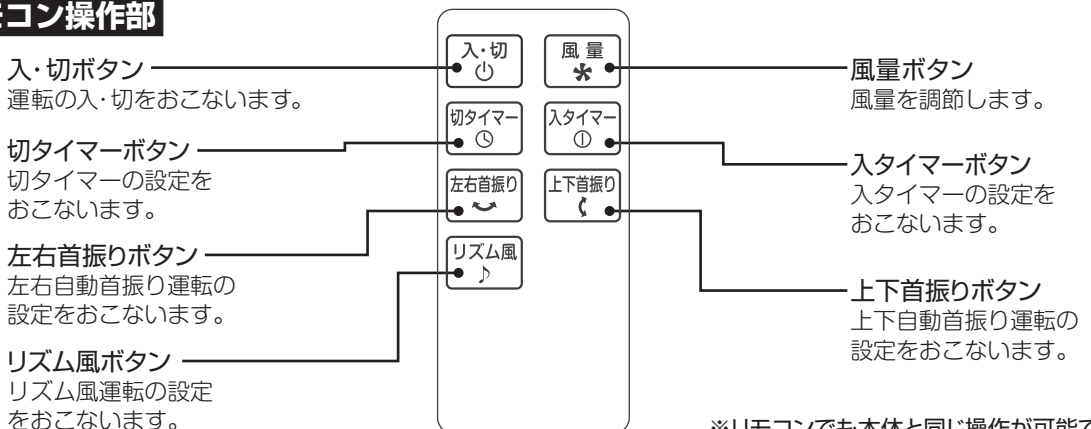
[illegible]コン操作部

入・切ボタン
運転の入・切をおこないます。

切タイマーボタン
切タイマーの設定をおこないます。

左右首振りボタン
左右自動首振り運転の設定をおこないます。

リズム風ボタン
リズム風運転の設定をおこないます。

入・切
風 量
切タイマー
入タイマー
左右首振り
上下首振り
リズム風

風量ボタン
風量を調節します。

入タイマーボタン
入タイマーの設定をおこないます。

上下首振りボタン
上下自動首振り運転の設定をおこないます。

※リモコンでも本体と同じ操作が可能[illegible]